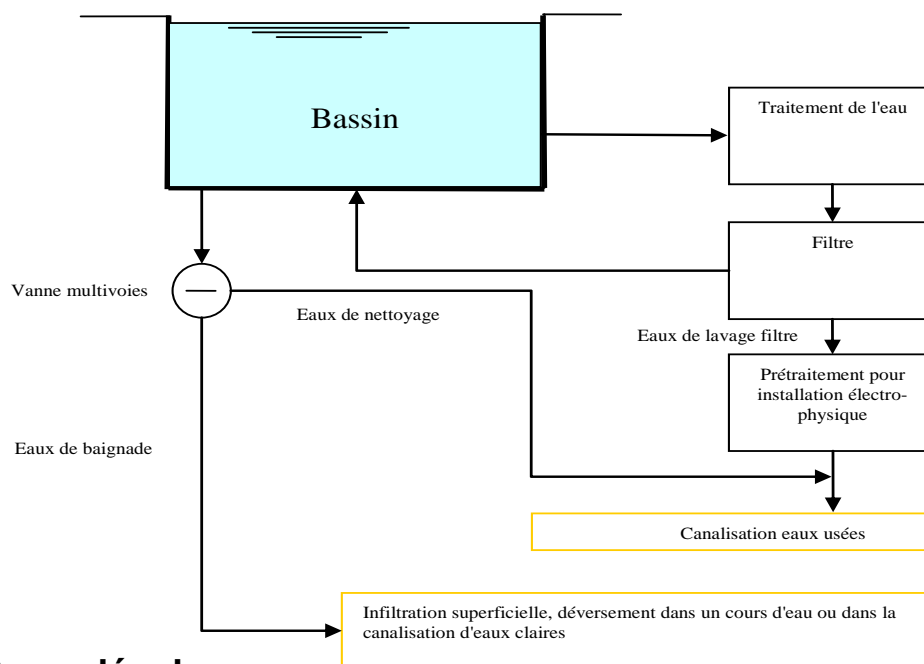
Bassin

Traitement de l'eau

Filtre

Vanne multivoies

Eaux de nettoyage

Eaux de lavage filtre

Prétraitement pour installation électro-physique

Eaux de baignade

Canalisation eaux usées

Infiltration superficielle, déversement dans un cours d'eau ou dans la canalisation d'eaux claires